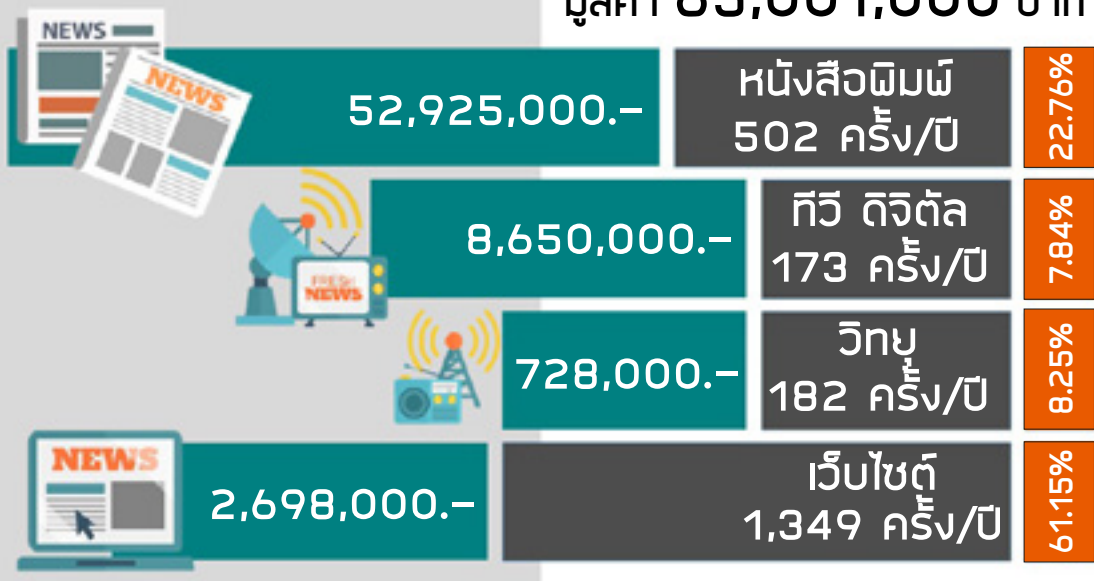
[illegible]

NEWS

NEWS

52,925,000.-

หนังสือพิมพ์
502 ครั้ง/ปี

22.76%

FRESH NEWS

8,650,000.-

ทีวี ดิจิตัล
173 ครั้ง/ปี

7.84%

728,000.-

วิทยุ
182 ครั้ง/ปี

8.25%

NEWS

2,698,000.-

เว็บไซต์
1,349 ครั้ง/ปี

61.15%